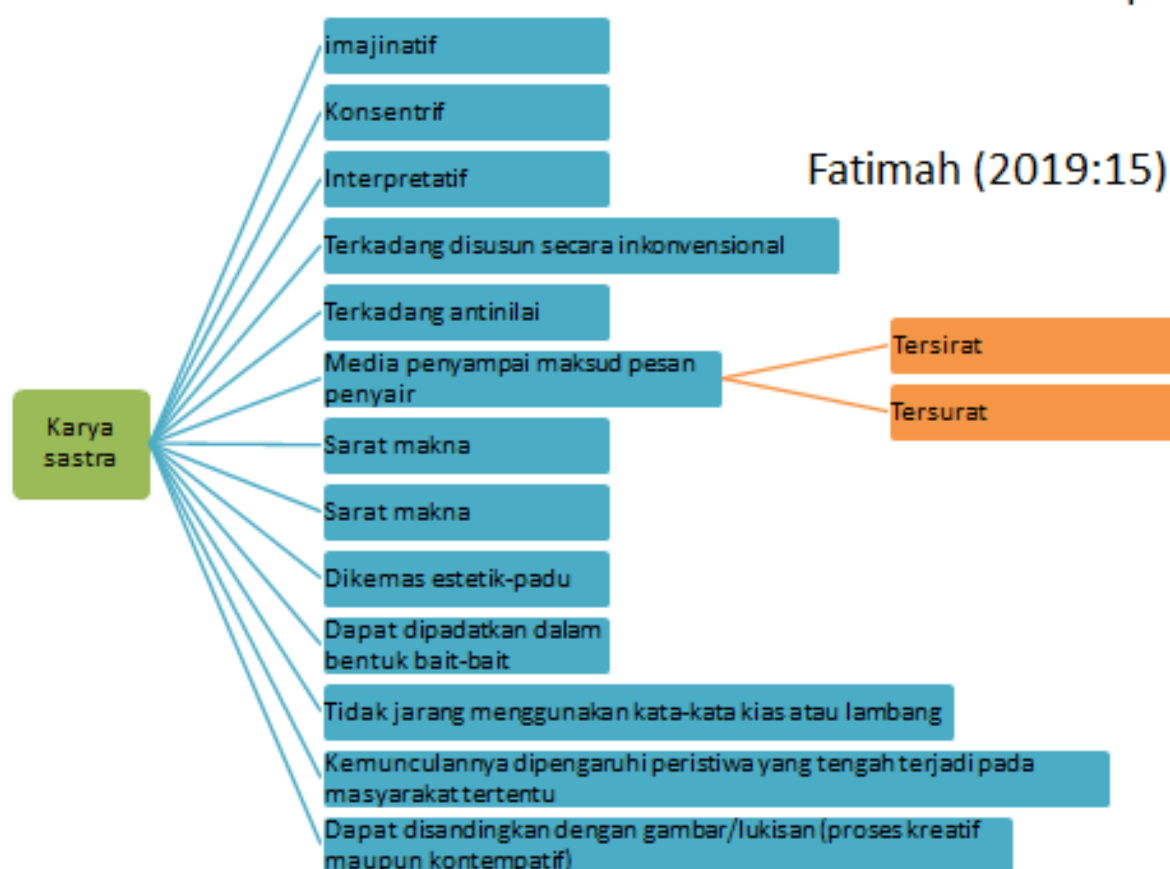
Fatimah (2019:15)

Karya sastra

imajinatif

Konsentrif

Interpretatif

Terkadang disusun secara inkonvensional

Terkadang antinilai

Media penyampai maksud pesan penyair

Tersirat

Tersurat

Sarat makna

Sarat makna

Dikemas estetik-padu

Dapat dipadatkan dalam bentuk bait-bait

Tidak jarang menggunakan kata-kata kias atau lambang

Kemunculannya dipengaruhi peristiwa yang tengah terjadi pada masyarakat tertentu

Dapat disandingkan dengan gambar/lukisan (proses kreatif maupun kontempatif)